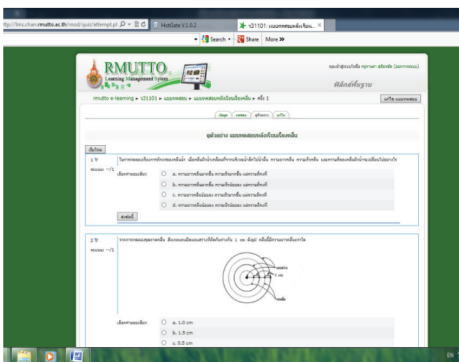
ttp://lms.chan.rmutto.ac.th/mod/quiz/attempt.ph
HotGate V1.0.2
s21101: แบบทดสอบหลังเรียน...
Search
Share
More »

RMUTTO
Learning Management System
ฟิสิกส์พื้นฐาน

rmutto e-learning ► s21101 ► แบบทดสอบ ► แบบทดสอบหลังเรียนเรื่องคลื่น ► ครั้ง 1

ดูตัวอย่าง แบบทดสอบหลังเรียนเรื่องคลื่น

1 ข้อ
คะแนน: --/1

เลือกคำตอบหนึ่งข้อ
a.
b.
c.
d.

ส่งคำตอบ

2 ข้อ
คะแนน: --/1

สันคลื่น
1 cm

เลือกคำตอบหนึ่งข้อ
a. 1.0 cm
b. 1.5 cm
c. 5.0 cm